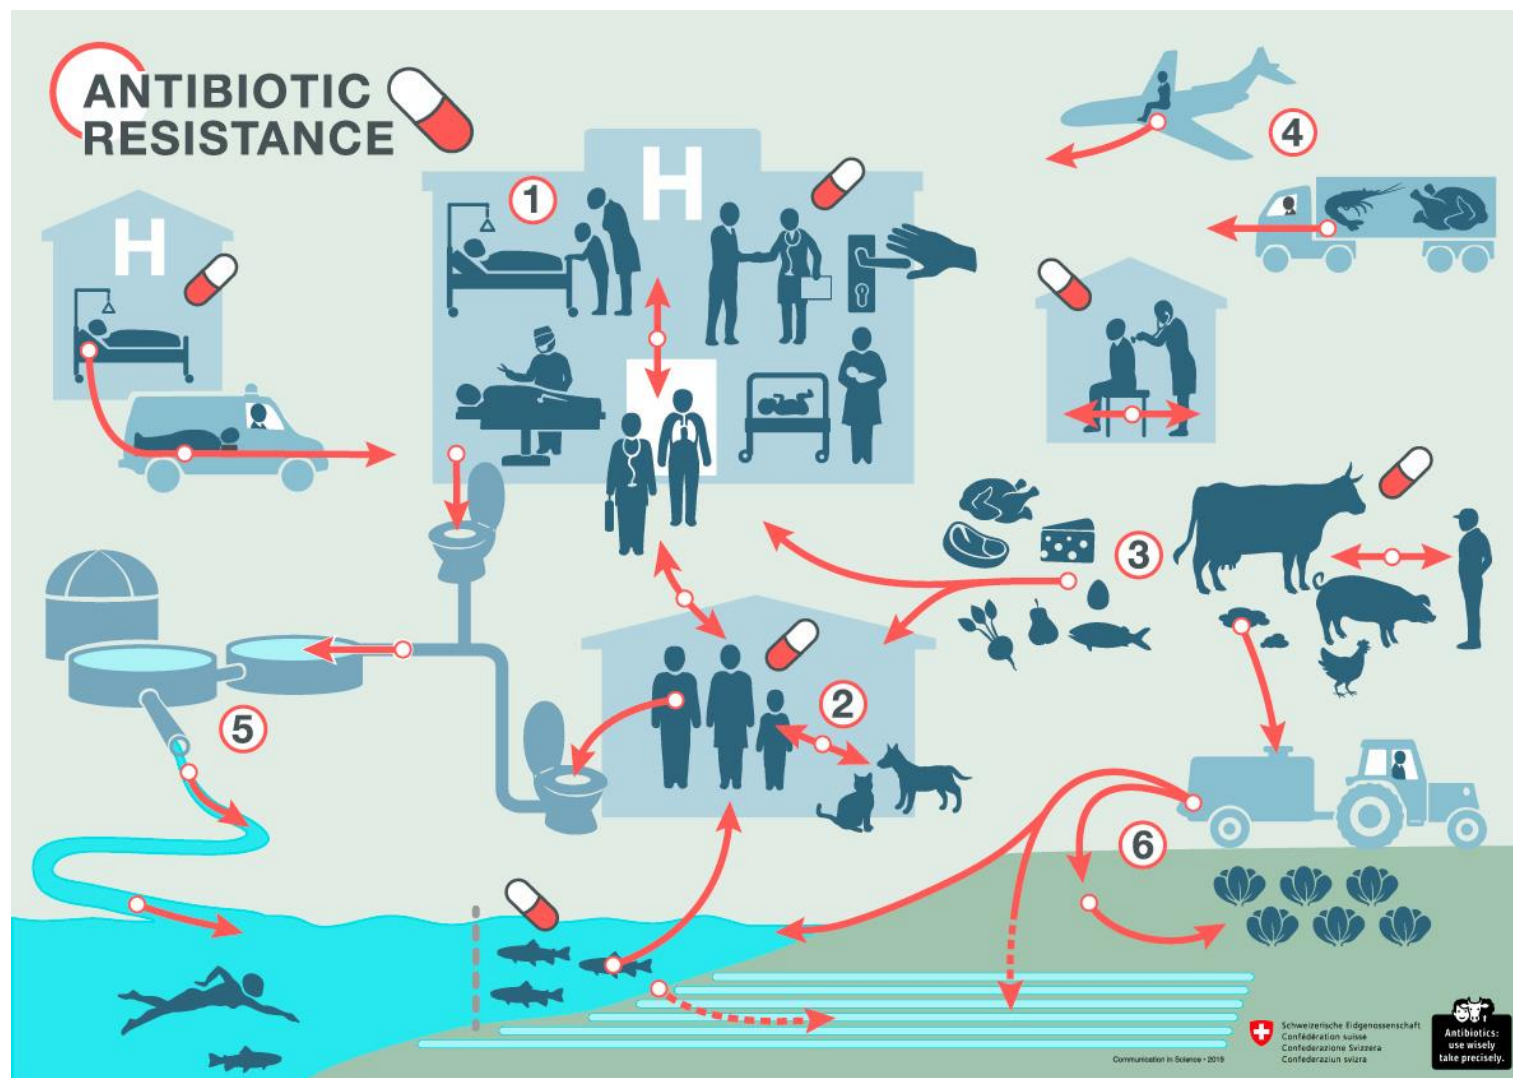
ANTIBIOTIC RESISTANCE

H

H

1

4

3

2

5

6

Communication in Science · 2019

Schweizerische Eidgenossenschaft
Confédération suisse
Confederazione Svizzera
Confederaziun svizra

Antibiotics: use wisely take precisely.